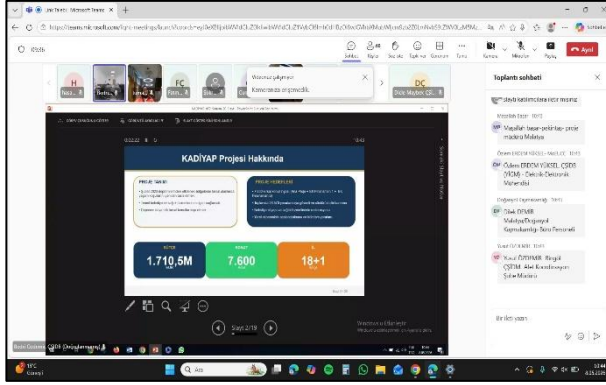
Ünlü Toplantı | Microsoft Teams

https://teams.microsoft.com/light-meetings/launch

Sohbet Kişiler Tepki Görünüm Notlar Daha fazla Kamera Mikrofon Paylaş Ayrıl

Nes... H Bahe... Ismail... Fatih... FC Bila... DC Dide Maybek (D... 

Mesajınız çalışmıyor
Kameranıza erişemedik.

KADİYAP Projesi Hakkında

PROJE HEDEFLERİ

1.710,5M

7.600

18+1

Slayt 2/19

Toplantı sohbeti

Mayalldi: tasar-pekinbay- proje müdürü Mehmet

Özlem ERDEM YÜKSEL ÇŞİDB (YİGM) - Elektrik Elektronik Mühendisi

Dilek DEMİR Malatya/Doğanyol Gaytankayoluğu Şube Emniyet

Yusuf ÖZTÜRK Bingöl ÇŞİDM. Afet Koordinasyon Şube Müdürü

Bir ileti yazın

Bursa Gaziantep ÇŞİDB Üniversitesi

Ara

27°C Güneşli